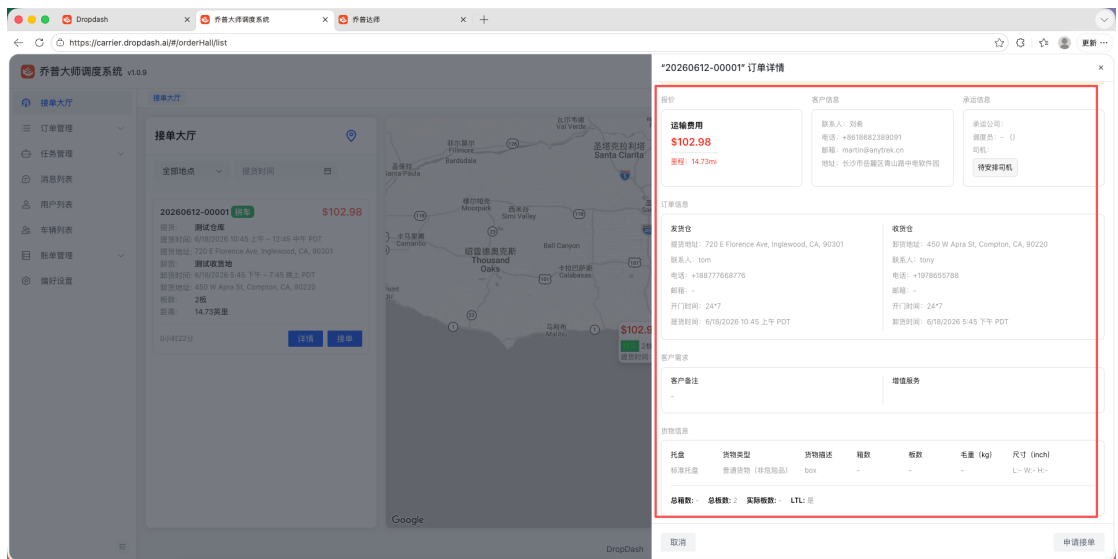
Dropdash
乔普大师调度系统
乔普达师
https://carrier.dropdash.ai/#/orderHall/list
更新

乔普大师调度系统 v1.0.9

接单大厅
订单管理
任务管理
消息列表
用户列表
车辆列表
账单管理
偏好设置

接单大厅

接单大厅
全部地点
提货时间

20260612-00001 拼车 $102.98
提货: 测试仓库
提货时间: 6/18/2026 10:45 上午 - 12:45 中午 PDT
提货地址: 720 E Florence Ave, Inglewood, CA, 90301
卸货: 测试收货地
卸货时间: 6/18/2026 5:45 下午 - 7:45 晚上 PDT
卸货地址: 450 W Apra St, Compton, CA, 90220
板数: 2板
距离: 14.73英里
0小时22分
详情
接单

圣克拉丽塔 Santa Clarita
菲尔莫尔 Fillmore
圣保罗 Santa Paula
Bardsdale
穆尔帕克 Moorpark
西米谷 Simi Valley
卡马里奥 Camarillo
绍森德奥克斯 Thousand Oaks
Bell Canyon
卡拉巴萨斯 Calabasas
马利布 Malibu
Val Verde
$102.9
Google
DropDash

"20260612-00001" 订单详情

报价
运输费用
$102.98
里程: 14.73mi

客户信息
联系人: 刘奇
电话: +8618682389091
邮箱: martin@anytrek.cn
地址: 长沙市岳麓区青山路中电软件园

承运信息
承运公司:
调度员: - ()
司机:
待安排司机

订单信息
发货仓
提货地址: 720 E Florence Ave, Inglewood, CA, 90301
联系人: tom
电话: +188777668776
邮箱: -
开门时间: 24*7
提货时间: 6/18/2026 10:45 上午 PDT

收货仓
卸货地址: 450 W Apra St, Compton, CA, 90220
联系人: tony
电话: +1978655788
邮箱: -
开门时间: 24*7
卸货时间: 6/18/2026 5:45 下午 PDT

客户需求
客户备注
-
增值服务

货物信息
| 托盘 | 货物类型 | 货物描述 | 箱数 | 板数 | 毛重 (kg) | 尺寸 (inch) |
|---|---|---|---|---|---|---|
| 标准托盘 | 普通货物 (非危险品) | box | - | - | - | L:- W:- H:- |

总箱数: 总板数: 2 实际板数: - LTL: 是

取消
申请接单